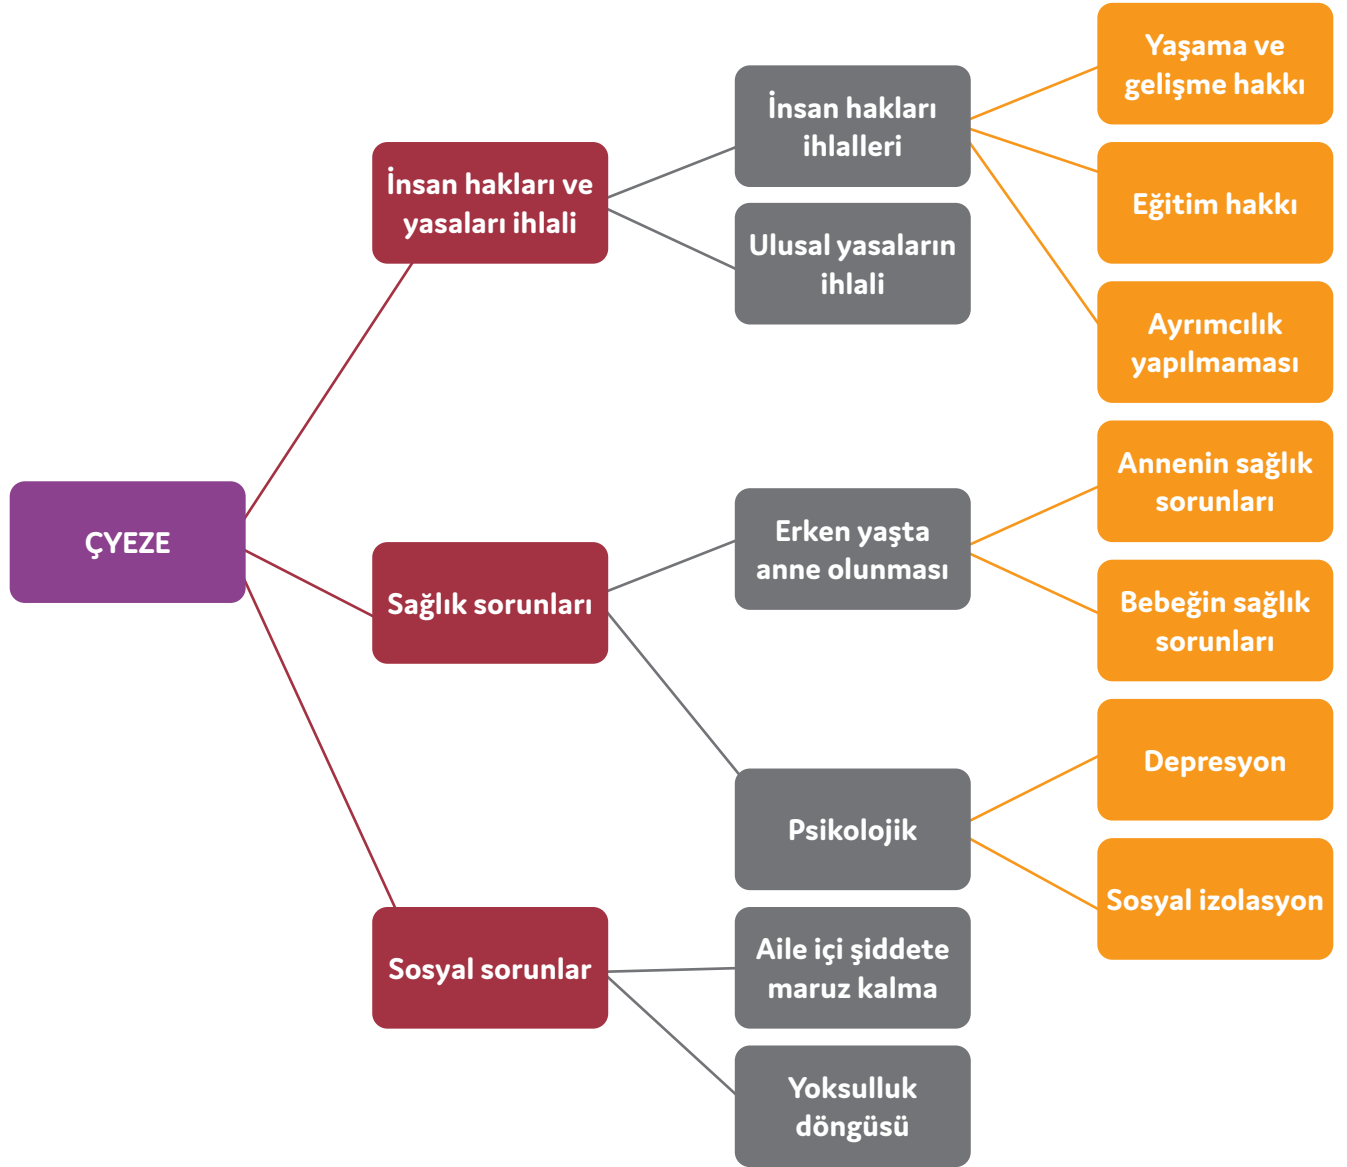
ÇYEZE

İnsan hakları ve yasaları ihlali

İnsan hakları ihlalleri

Yaşama ve gelişme hakkı

Eğitim hakkı

Ayrımcılık yapılmaması

Ulusal yasaların ihlali

Sağlık sorunları

Erken yaşta anne olunması

Annenin sağlık sorunları

Bebeğin sağlık sorunları

Psikolojik

Depresyon

Sosyal izolasyon

Sosyal sorunlar

Aile içi şiddete maruz kalma

Yoksulluk döngüsü